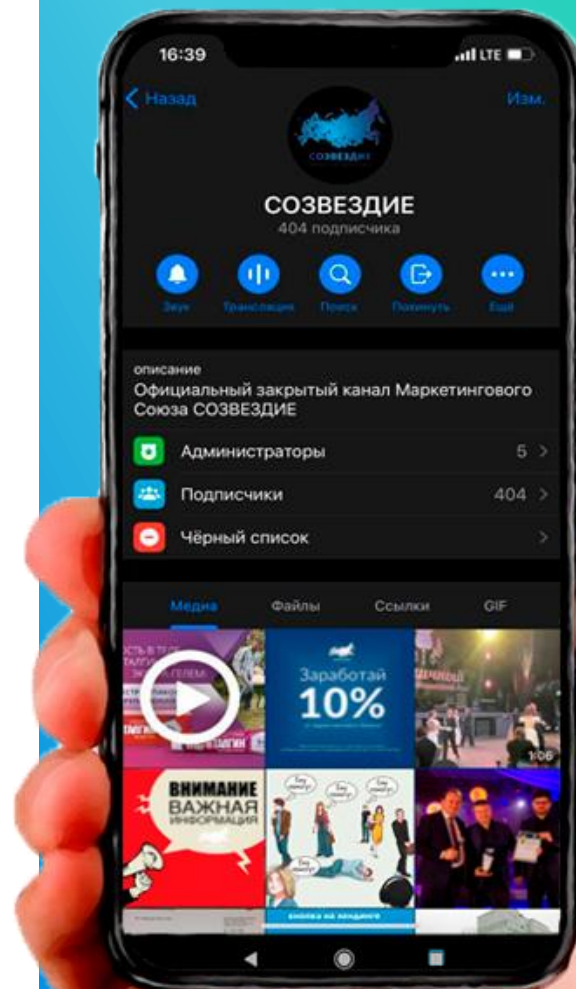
16:39
LTE

Назад
Изм.

СОЗВЕЗДИЕ

СОЗВЕЗДИЕ
404 подписчика

Звук
Трансляция
Поиск
Покинуть
Ещё

описание
Официальный закрытый канал Маркетингового Союза СОЗВЕЗДИЕ

Администраторы 5
Подписчики 404
Чёрный список

Медиа
Файлы
Ссылки
GIF

Заработай
10%

1:06

ВНИМАНИЕ
ВАЖНАЯ
ИНФОРМАЦИЯ

кнопка на лендинге